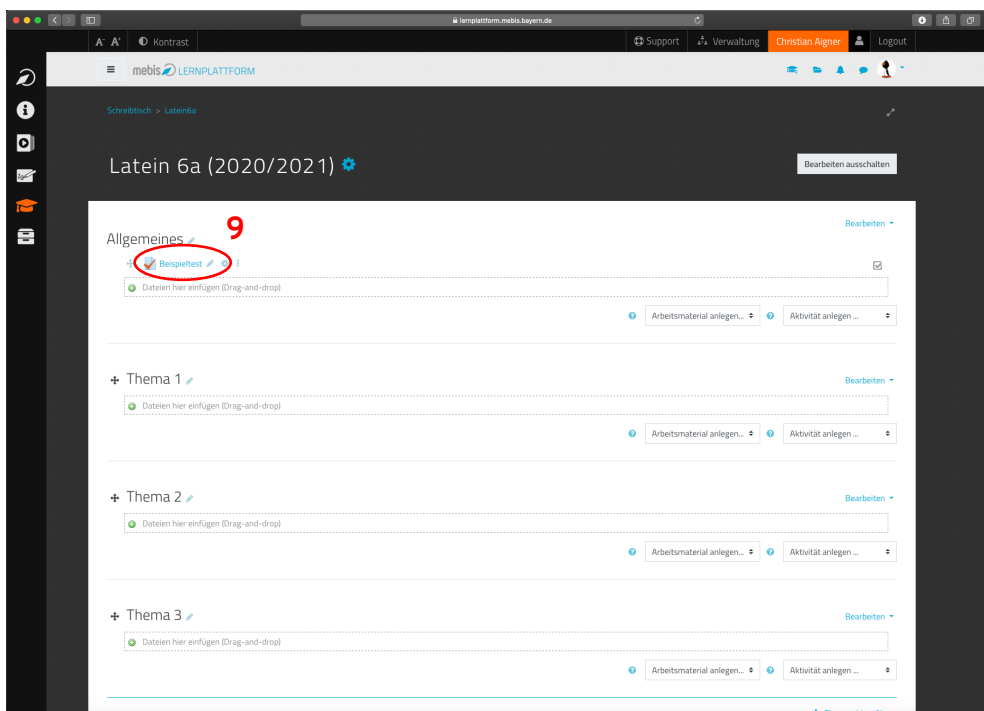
lernplattform.mebis.bayern.de

A A Kontrast
Support Verwaltung Christian Aigner Logout

mebis LERNPLATTFORM

Schreibtisch > Latein6a

Latein 6a (2020/2021)

Bearbeiten ausschalten

Bearbeiten

Allgemeines

9

Beispieltest

Dateien hier einfügen (Drag-and-drop)

Arbeitsmaterial anlegen... Aktivität anlegen ...

Thema 1

Bearbeiten

Dateien hier einfügen (Drag-and-drop)

Arbeitsmaterial anlegen... Aktivität anlegen ...

Thema 2

Bearbeiten

Dateien hier einfügen (Drag-and-drop)

Arbeitsmaterial anlegen... Aktivität anlegen ...

Thema 3

Bearbeiten

Dateien hier einfügen (Drag-and-drop)

Arbeitsmaterial anlegen... Aktivität anlegen ...